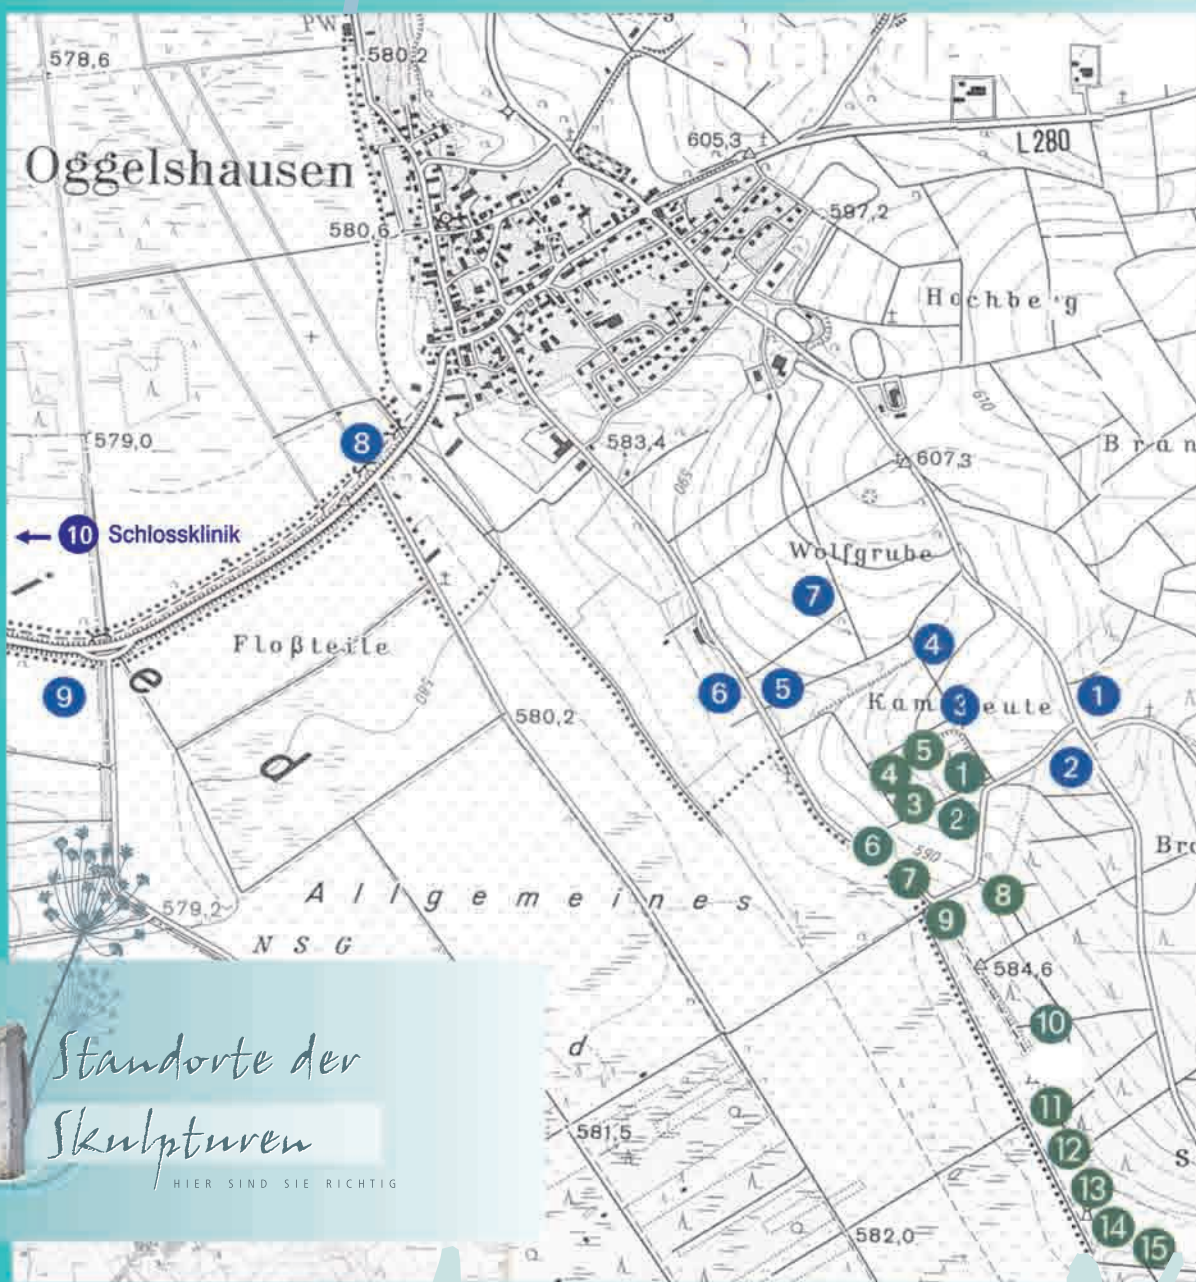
578,6
PW
580,2
605,3
L 280
Oggelshausen
580,6
597,2
Hochbe g
610
Bran
579,0
8
583,4
607,3
590
10 Schlossklinik
Wolfgrube
7
4
Floβteile
6
5
Kam 3 eute
1
9
e
580,2
5
2
d
4
1
3
2
6
Br
7
8
579,2
Allgemeines
9
NSG
584,6
10
d
Standorte der
Skulpturen
HIER SIND SIE RICHTIG
11
581,5
12
S
13
14
582,0
15